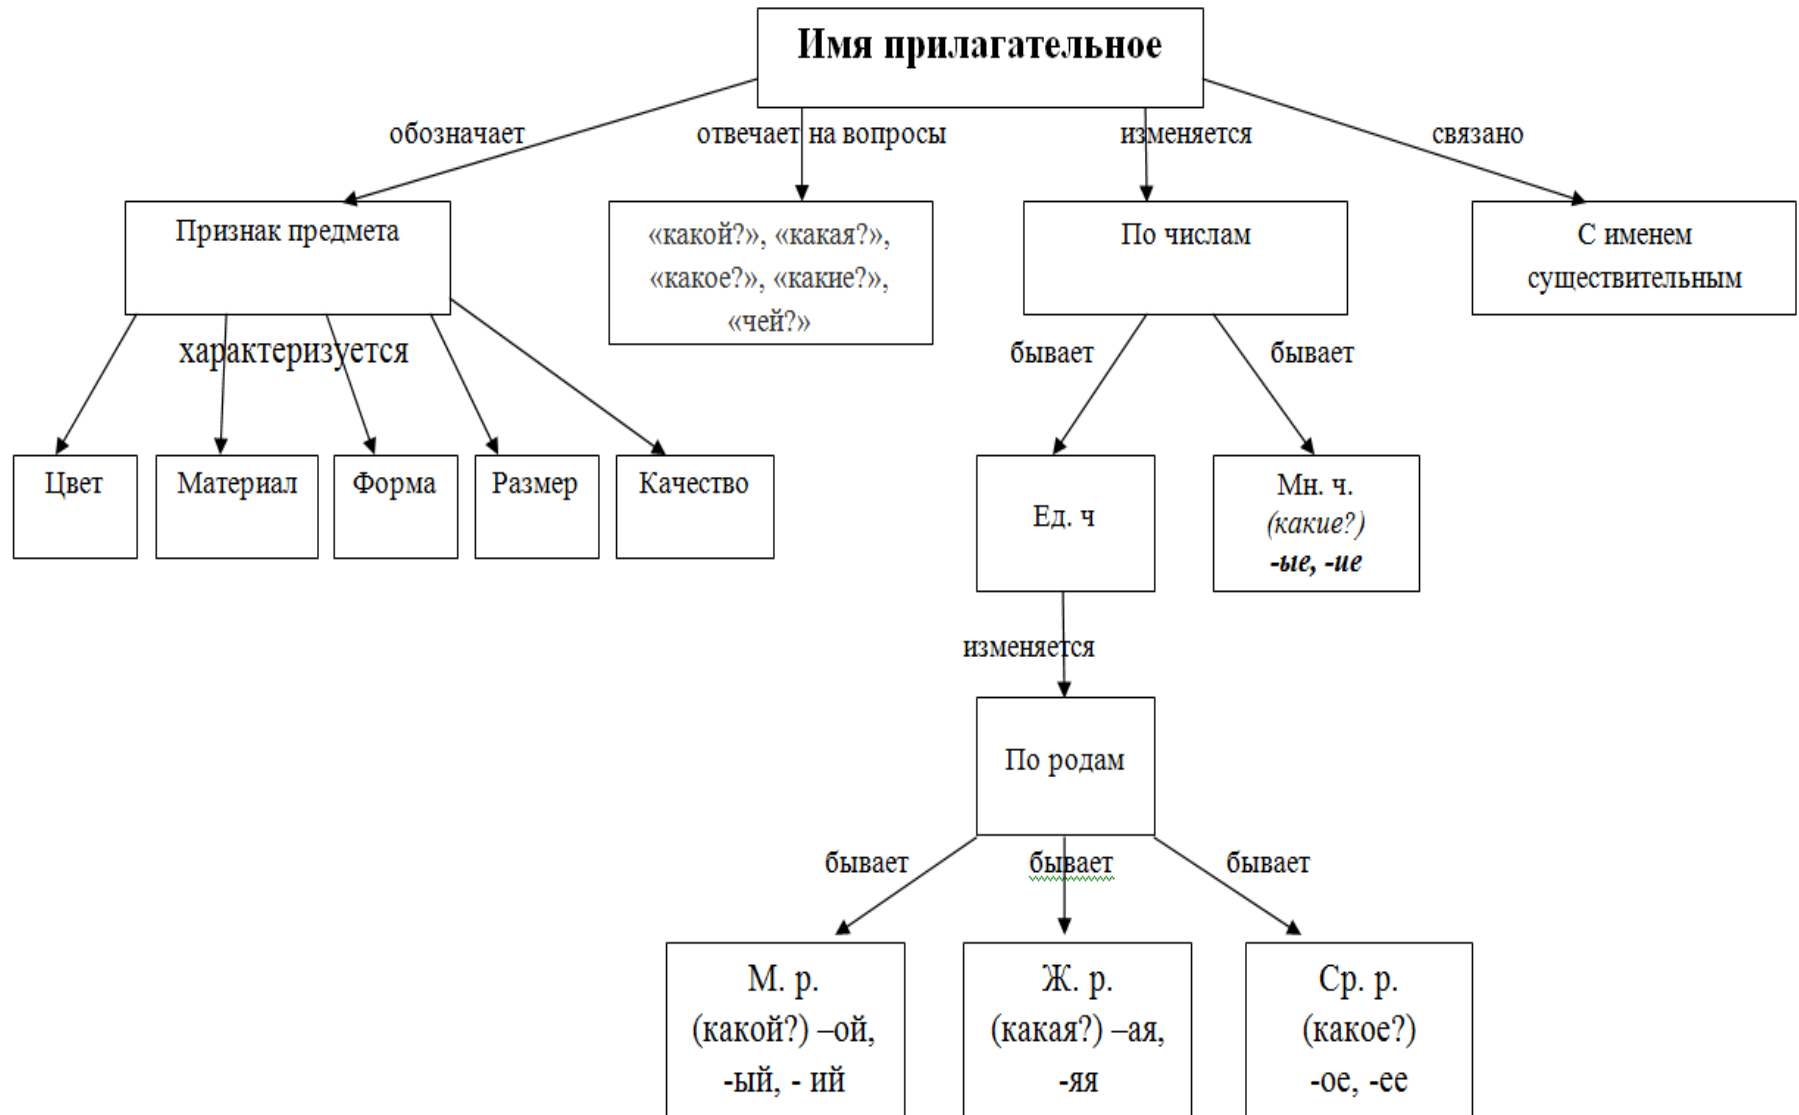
Имя прилагательное

обозначает

отвечает на вопросы

изменяется

связано

Признак предмета

«какой?», «какая?», «какое?», «какие?», «чей?»

По числам

С именем существительным

характеризуется

Цвет

Материал

Форма

Размер

Качество

бывает

бывает

Ед. ч

Мн. ч. (какие?) -ые, -ие

изменяется

По родам

бывает

бывает

бывает

М. р. (какой?) –ой, -ый, - ий

Ж. р. (какая?) –ая, -яя

Ср. р. (какое?) -ое, -ее